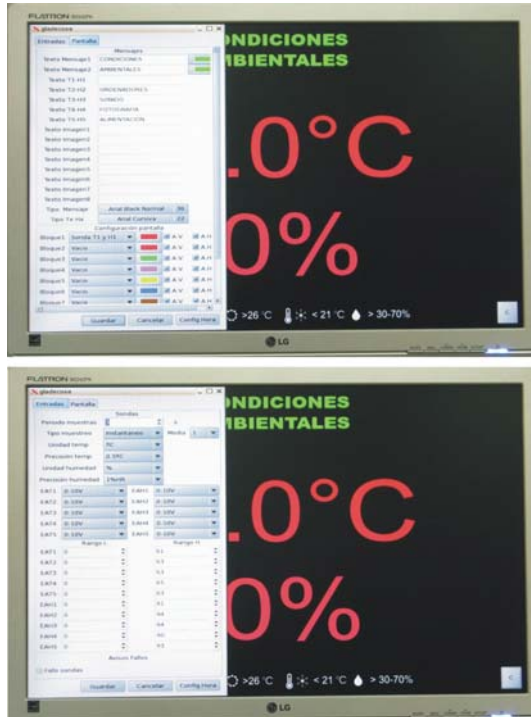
FLATRON

gladecosa

Entradas | Pantalla

Mensajes

Texto Mensaje1 CONDICIONES

Texto Mensaje2 AMBIENTALES

Texto T3 H1

Texto T3 H2 ORDENADORES

Texto T3 H3 SONIDO

Texto T4 H4 FOTOGRAFIA

Texto T5 H5 ALIMENTACION

Texto Imagen1

Texto Imagen2

Texto Imagen3

Texto Imagen4

Texto Imagen5

Texto Imagen6

Texto Imagen7

Texto Imagen8

Tipo Mensaje Arial Black Normal 36

Tipo Te Hr Arial Cursiva 22

Configuración pantalla

Bloque1 Sonda T1 y H1

Bloque2 Vacio

Bloque3 Vacio

Bloque4 Vacio

Bloque5 Vacio

Bloque6 Vacio

Bloque7 Vacio

Guardar Cancelar Config Hora

ONDICIONES

MBIENTALES

.0°C

0%

>26 °C < 21 °C > 30-70%

LG

FLATRON

gladecosa

Entradas | Pantalla

Sondas

Periodo muestras

Tipo muestreo Instantaneo Media

Unidad temp. ºC

Precision temp. 0.1ºC

Unidad humedad %

Precision humedad 1%

EAT1 0-10V

EAT2 0-10V

EAT3 0-10V

EAT4 0-10V

EAT5 0-10V

EAH1 0-10V

EAH2 0-10V

EAH3 0-10V

EAH4 0-10V

EAH5 0-10V

Rango t

Rango h

EAT1 0

EAT2 0

EAT3 0

EAT4 0

EAT5 0

EAH1 0

EAH2 0

EAH3 0

EAH4 0

EAH5 0

Avisos Fallos

Fallo sondas

Guardar Cancelar Config Hora

ONDICIONES

MBIENTALES

.0°C

0%

>26 °C < 21 °C > 30-70%

LG